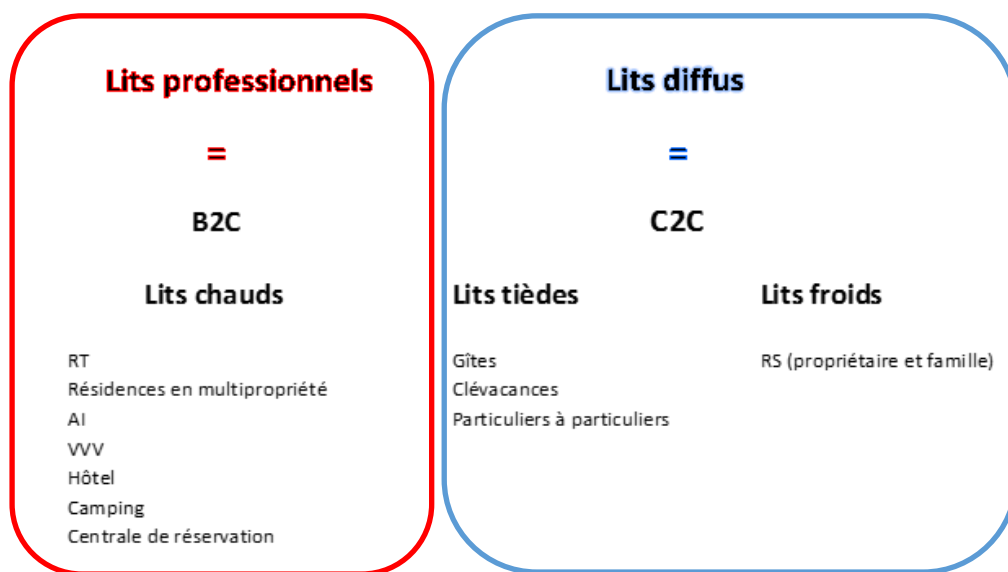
Lits professionnels

=

B2C

Lits chauds

RT
Résidences en multipropriété
AI
VVV
Hôtel
Camping
Centrale de réservation

Lits diffus

=

C2C

Lits tièdes

Gîtes
Clévacances
Particuliers à particuliers

Lits froids

RS (propriétaire et famille)